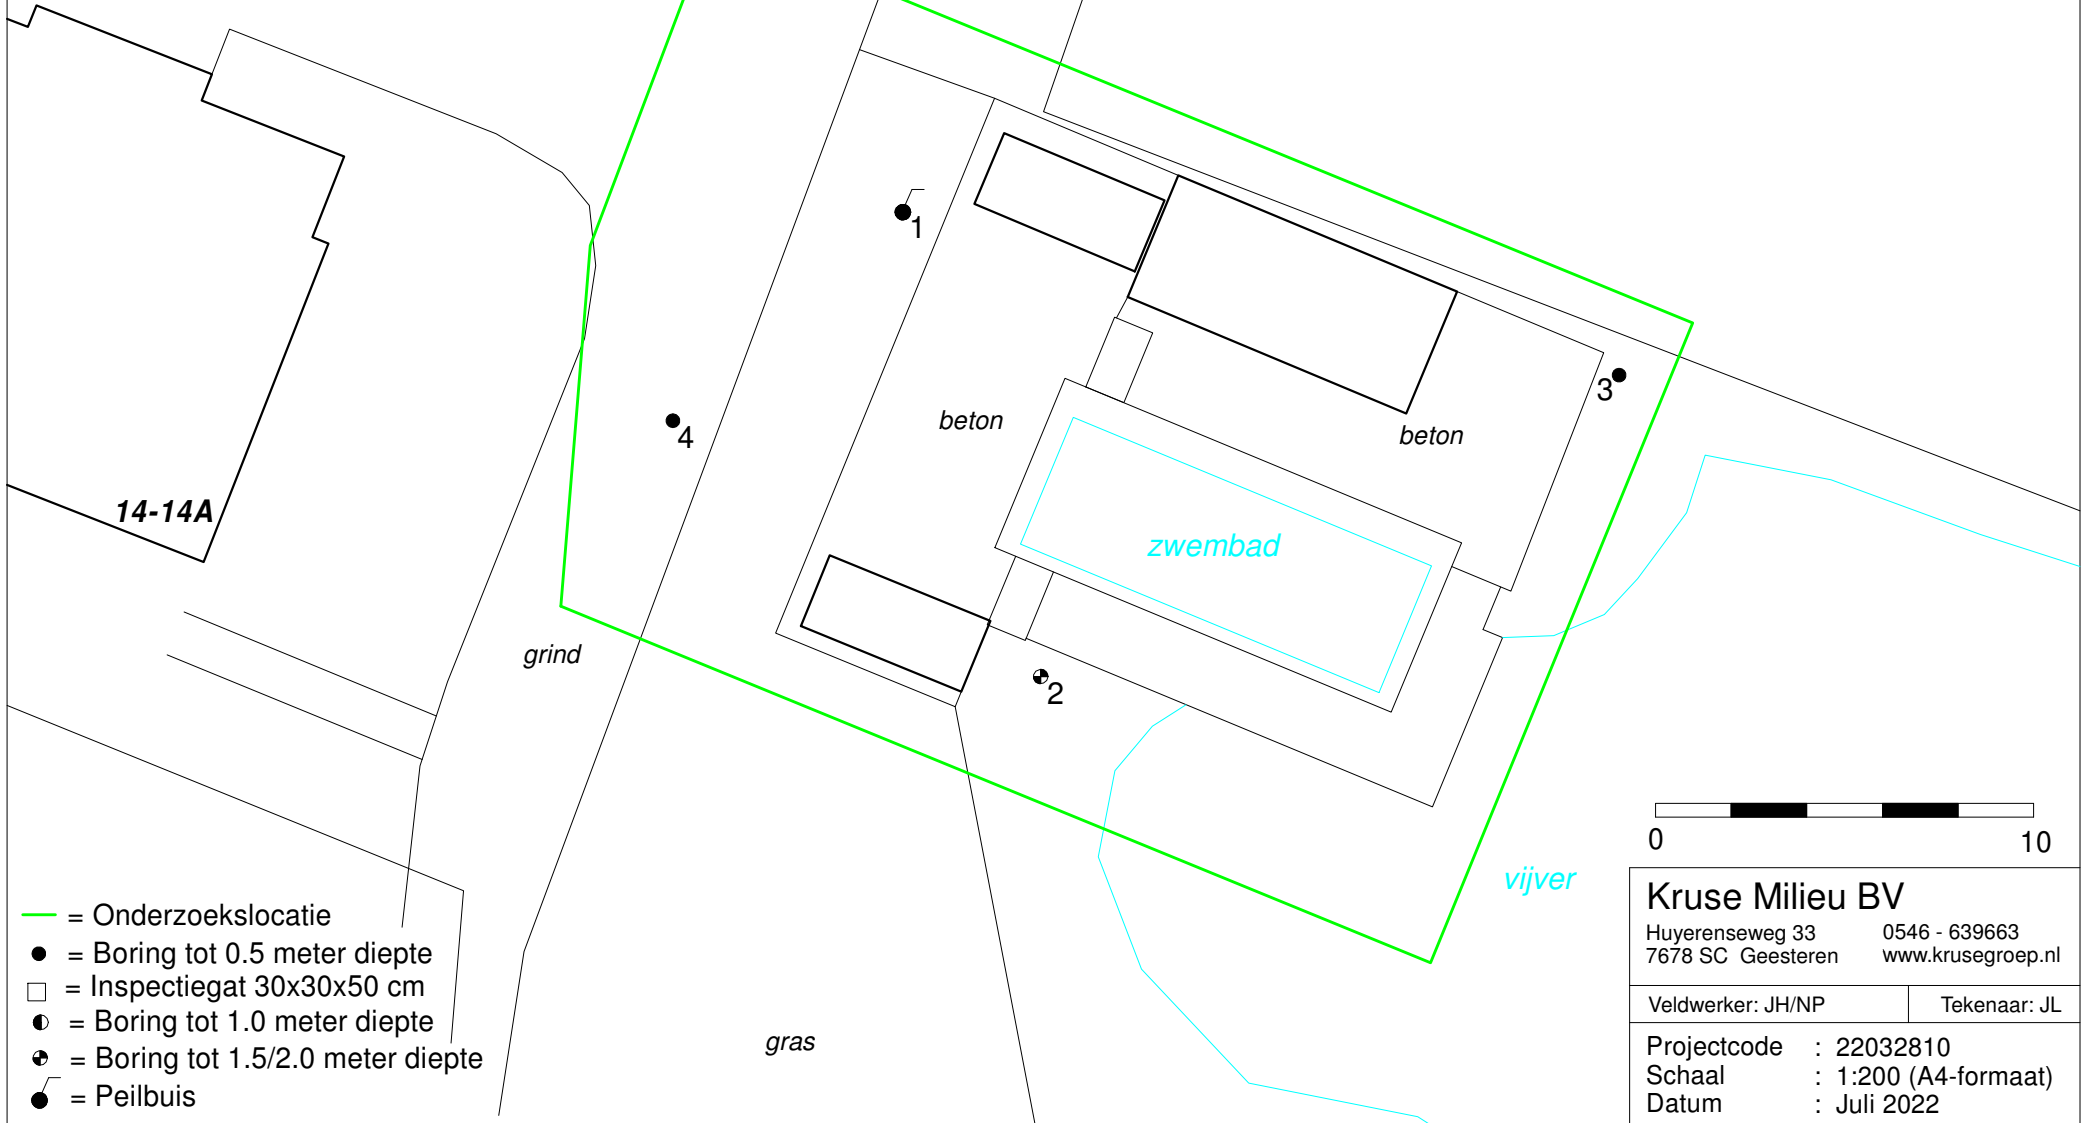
1

4

beton

beton

3

14-14A

zwembad

grind

2

0

10

vijver

gras

= Onderzoekslocatie
= Boring tot 0.5 meter diepte
= Inspectiegat 30x30x50 cm
= Boring tot 1.0 meter diepte
= Boring tot 1.5/2.0 meter diepte
= Peilbuis

Kruse Milieu BV
Huyerenseweg 33
7678 SC Geesteren
0546 - 639663
www.krusegroep.nl

| Veldwerker: JH/NP | Tekenaar: JL |
|---|---|

Projectcode : 22032810
Schaal : 1:200 (A4-formaat)
Datum : Juli 2022